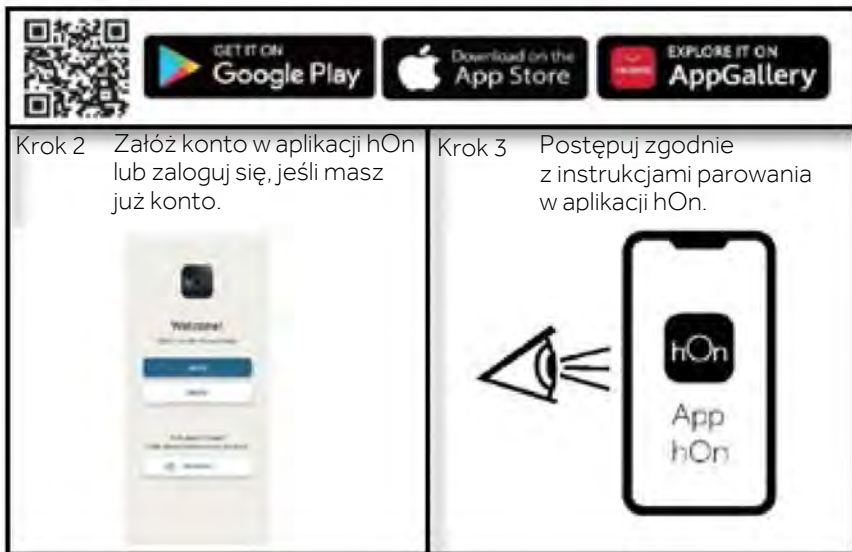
GET IT ON
Google Play

Download on the
App Store

EXPLORE IT ON
AppGallery

Krok 2 Załóż konto w aplikacji hOn lub zaloguj się, jeśli masz już konto.

Welcome!

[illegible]

Krok 3 Postępuj zgodnie z instrukcjami parowania w aplikacji hOn.

hOn

App
hOn